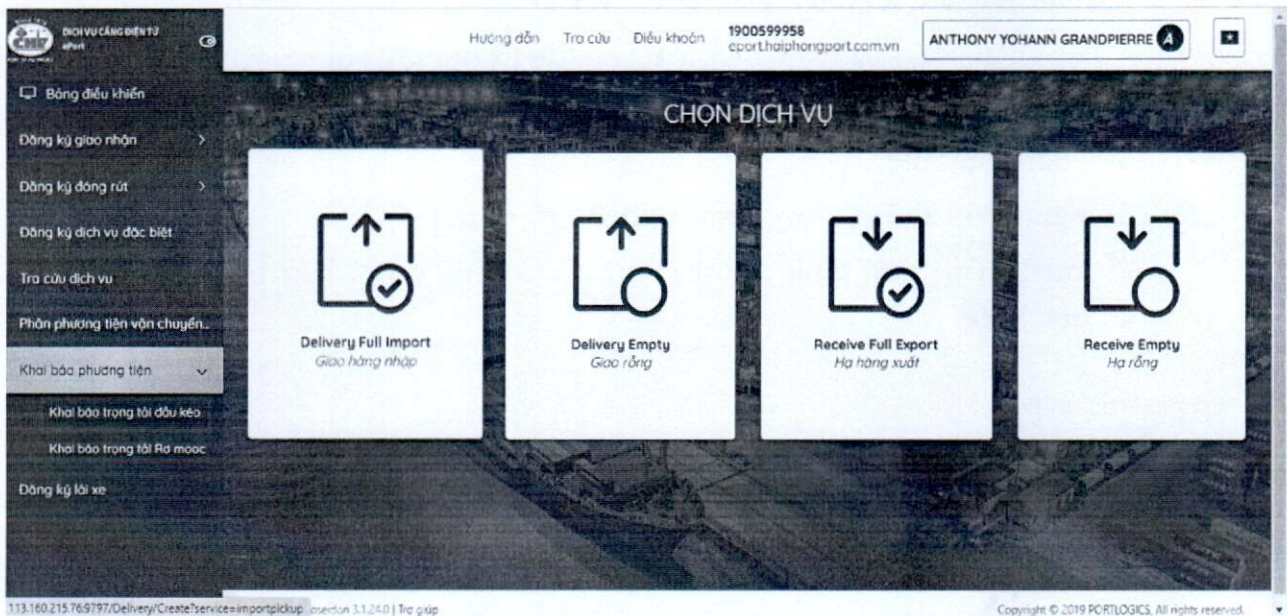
DỊCH VỤ CẢNG ĐIỆN TỬ
ePort

Hướng dẫn Tra cứu Điều khoản 1900599958 eport.haiphongport.com.vn ANTHONY YOHANN GRANDPIERRE A

Bảng điều khiển
Đăng ký giao nhận
Đăng ký đóng rút
Đăng ký dịch vụ đặc biệt
Tra cứu dịch vụ
Phân phương tiện vận chuyển...
Khai báo phương tiện
Khai báo trọng tải đầu kéo
Khai báo trọng tải Rơ mooc
Đăng ký lái xe

CHỌN DỊCH VỤ

Delivery Full Import
Giao hàng nhập

Delivery Empty
Giao rỗng

Receive Full Export
Hạ hàng xuất

Receive Empty
Hạ rỗng

113.160.215.76:9797/Delivery/Create?service=importpickup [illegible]ersion 3.1.24.0 | Trợ giúp

Copyright © 2019 PORTLOGICS. All rights reserved.